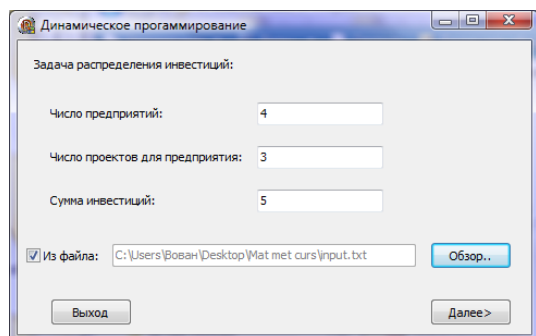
Динамическое прогаммирование

Задача распределения инвестиций:

Число предприятий: 4

Число проектов для предприятия: 3

Сумма инвестиций: 5

Из файла: C:\Users\Вован\Desktop\Mat met curs\input.txt

Обзор..

Выход

Далее>